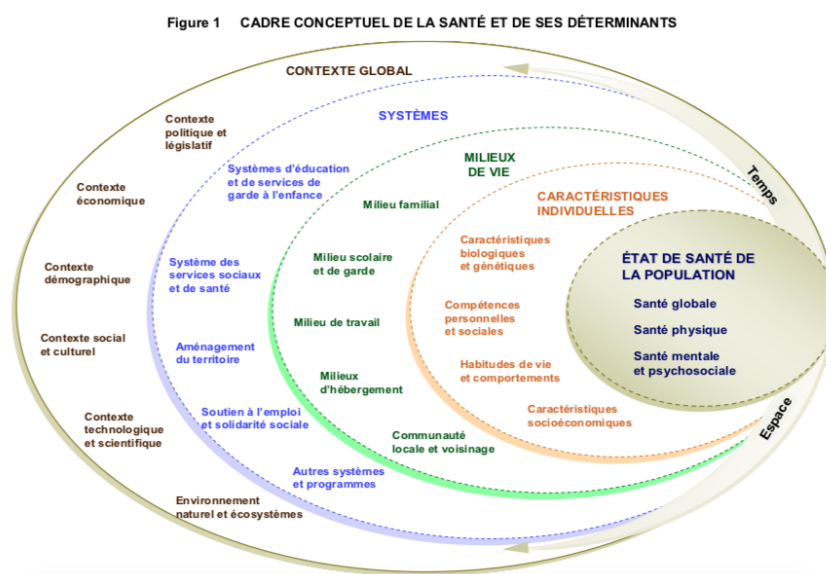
Figure 1 CADRE CONCEPTUEL DE LA SANTÉ ET DE SES DÉTERMINANTS

CONTEXTE GLOBAL

Temps

Espace

Contexte politique et législatif

Contexte économique

Contexte démographique

Contexte social et culturel

Contexte technologique et scientifique

Environnement naturel et écosystèmes

SYSTÈMES

Systèmes d'éducation et de services de garde à l'enfance

Système des services sociaux et de santé

Aménagement du territoire

Soutien à l'emploi et solidarité sociale

Autres systèmes et programmes

MILIEUX DE VIE

Milieu familial

Milieu scolaire et de garde

Milieu de travail

Milieux d'hébergement

Communauté locale et voisinage

CARACTÉRISTIQUES INDIVIDUELLES

Caractéristiques biologiques et génétiques

Compétences personnelles et sociales

Habitudes de vie et comportements

Caractéristiques socioéconomiques

ÉTAT DE SANTÉ DE LA POPULATION

Santé globale

Santé physique

Santé mentale et psychosociale